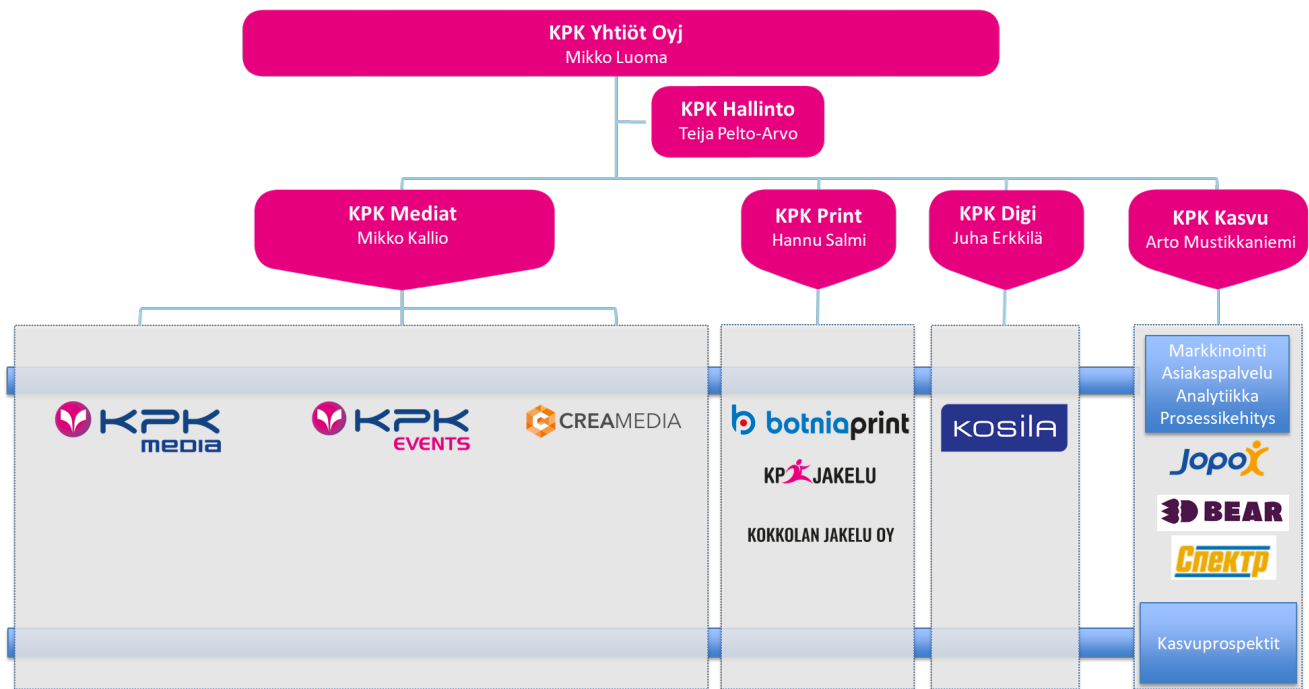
KPK Yhtiöt Oyj
Mikko Luoma

KPK Hallinto
Teija Pelto-Arvo

KPK Mediat
Mikko Kallio

KPK Print
Hannu Salmi

KPK Digi
Juha Erkkilä

KPK Kasvu
Arto Mustikkaniemi

KPK media

KPK EVENTS

CREAMEDIA

botniaprint

KPK JAKELU

KOKKOLAN JAKELU OY

KOSILA

Markkinointi
Asiakaspalvelu
Analytiikka
Prosessikehitys

Jopox

3D BEAR

Спектр

Kasvuprospektit